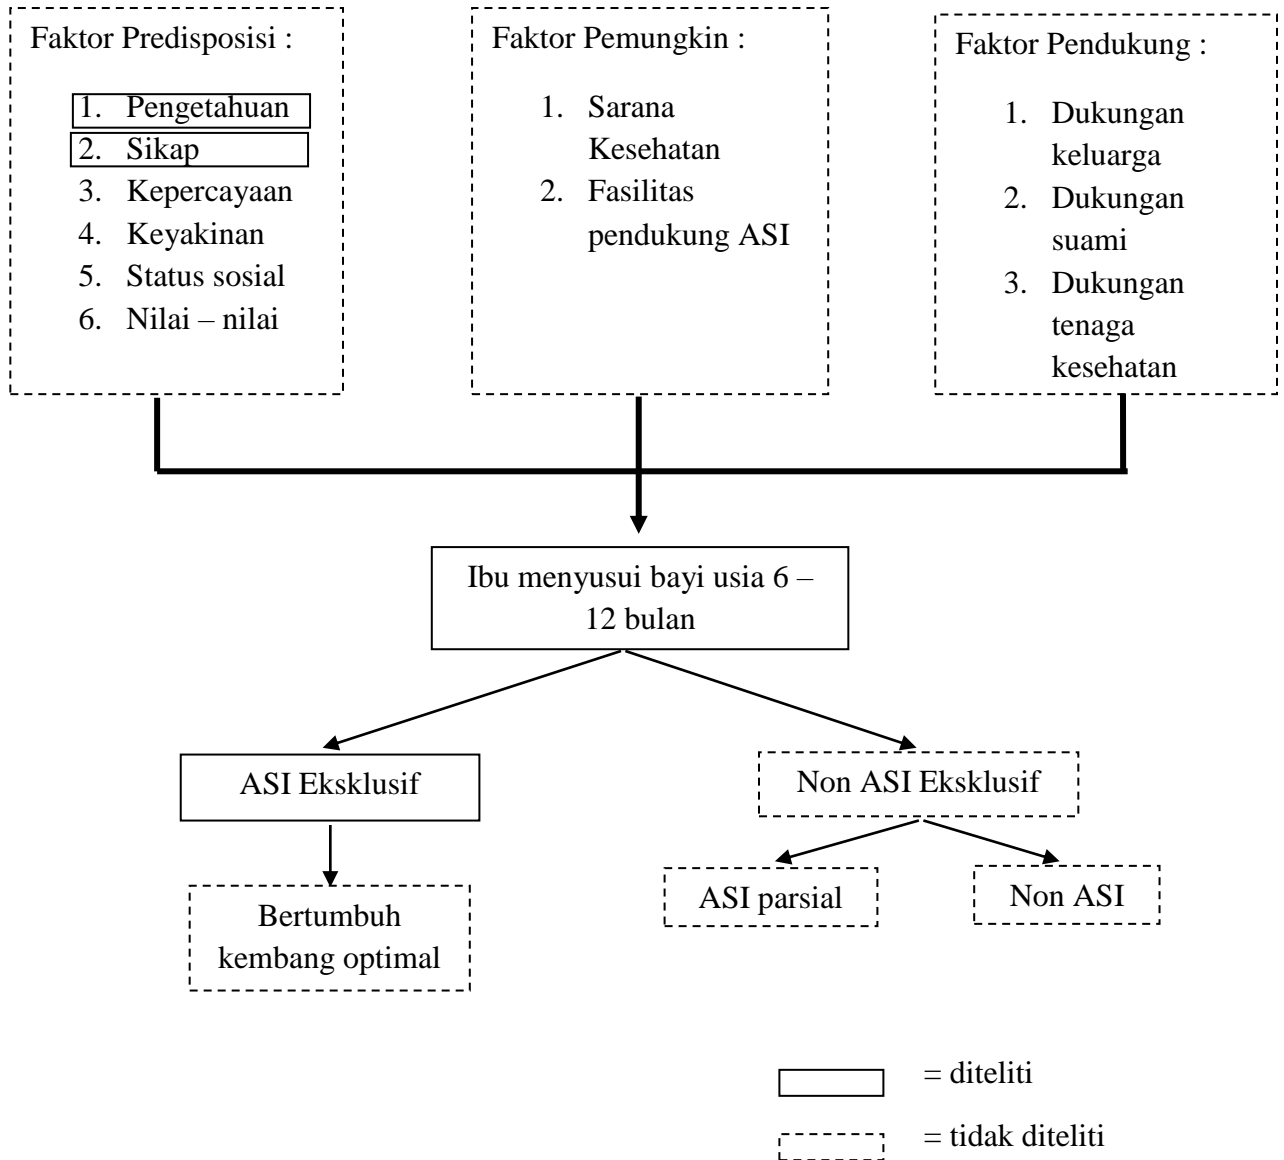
Faktor Predisposisi :

1. Pengetahuan
2. Sikap
3. Kepercayaan
4. Keyakinan
5. Status sosial
6. Nilai – nilai

Faktor Pemungkin :

1. Sarana Kesehatan
2. Fasilitas pendukung ASI

Faktor Pendukung :

1. Dukungan keluarga
2. Dukungan suami
3. Dukungan tenaga kesehatan

Ibu menyusui bayi usia 6 – 12 bulan

ASI Eksklusif

Non ASI Eksklusif

Bertumbuh kembang optimal

ASI parsial

Non ASI

= diteliti

= tidak diteliti